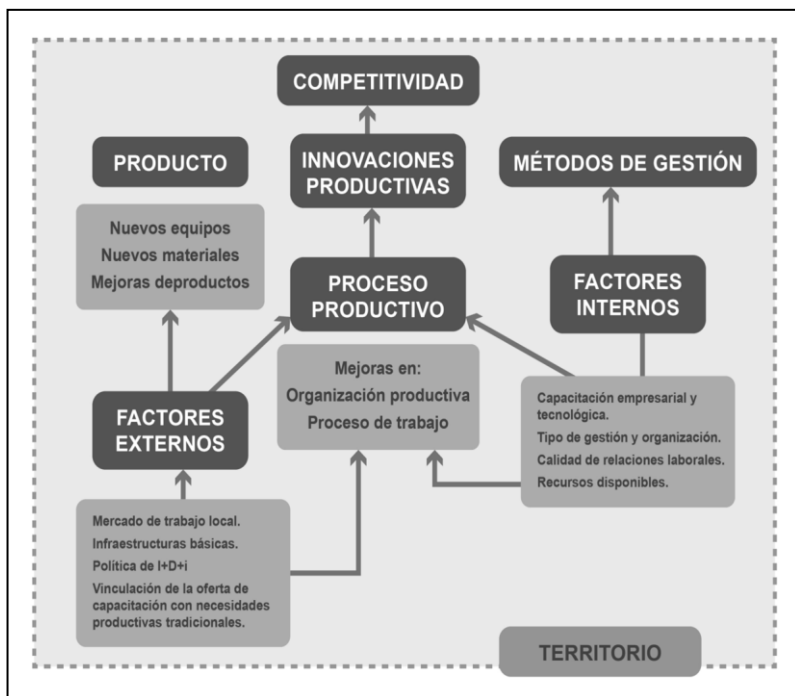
COMPETITIVIDAD

PRODUCTO

INNOVACIONES PRODUCTIVAS

MÉTODOS DE GESTIÓN

Nuevos equipos
Nuevos materiales
Mejoras deproductos

PROCESO PRODUCTIVO

FACTORES INTERNOS

Mejoras en:
Organización productiva
Proceso de trabajo

FACTORES EXTERNOS

Capacitación empresarial y tecnológica.
Tipo de gestión y organización.
Calidad de relaciones laborales.
Recursos disponibles.

Mercado de trabajo local.
Infraestructuras básicas.
Política de I+D+i
Vinculación de la oferta de capacitación con necesidades productivas tradicionales.

TERRITORIO